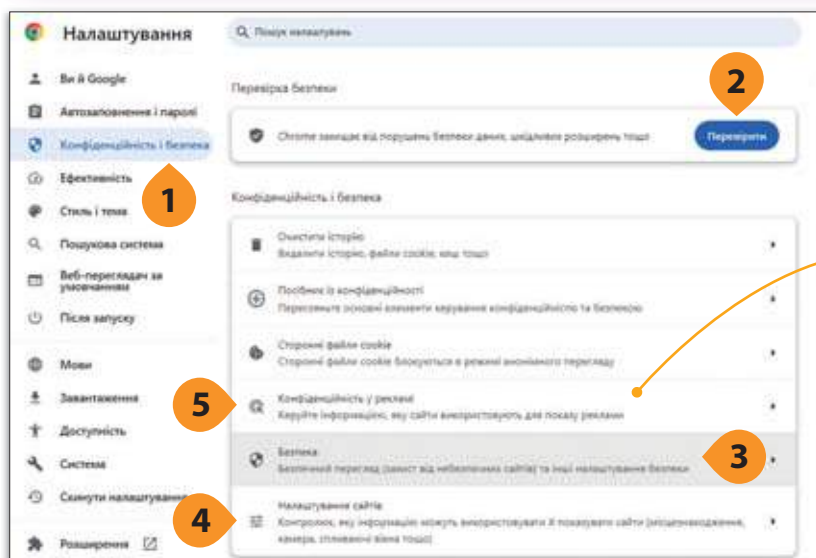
Налаштування

Пошук налаштувань

Ви й Google
Автозаповнення і паролі
Конфіденційність і безпека
Ефективність
Стиль і тема
Пошукова система
Веб-переглядач за умовчанням
Після запуску
Мови
Завантаження
Доступність
Система
Скинути налаштування
Розширення

Перевірка безпеки

Chrome захищає від порушень безпеки даних, шкідливих розширень тощо

Перевірити

Конфіденційність і безпека

Очистити історію
Видалити історію, файли cookie, кеш тощо

Посібник із конфіденційності
Переглянути основні елементи керування конфіденційністю та безпекою

Сторонні файли cookie
Сторонні файли cookie блокуються в режимі анонімного перегляду

Конфіденційність у рекламі
Керуйте інформацією, яку сайти використовують для показу реклами

Безпека
Безпечний перегляд (захист від небезпечних сайтів) та інші налаштування безпеки

Налаштування сайтів
Контролює, яку інформацію можуть використовувати й показувати сайти (місцезнаходження, камера, спливаючі вікна тощо)

1
2
3
4
5